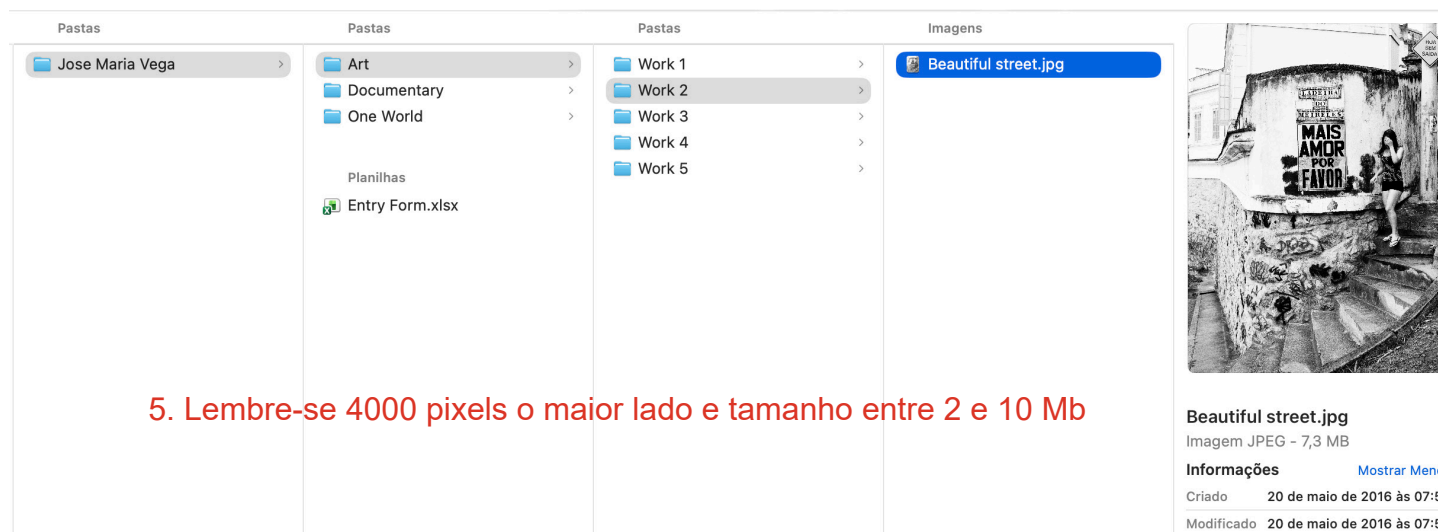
Pastas

Jose Maria Vega

Pastas

Art

Documentary

One World

Planilhas

Entry Form.xlsx

Pastas

Work 1

Work 2

Work 3

Work 4

Work 5

Imagens

Beautiful street.jpg

RUA SEM SAÍDA

LADEIRA DO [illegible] MEIRELES

MAIS AMOR POR FAVOR

5. Lembre-se 4000 pixels o maior lado e tamanho entre 2 e 10 Mb

Beautiful street.jpg

Imagem JPEG - 7,3 MB

Informações

Mostrar Men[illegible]

Criado 20 de maio de 2016 às 07:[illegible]

Modificado 20 de maio de 2016 às 07:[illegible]